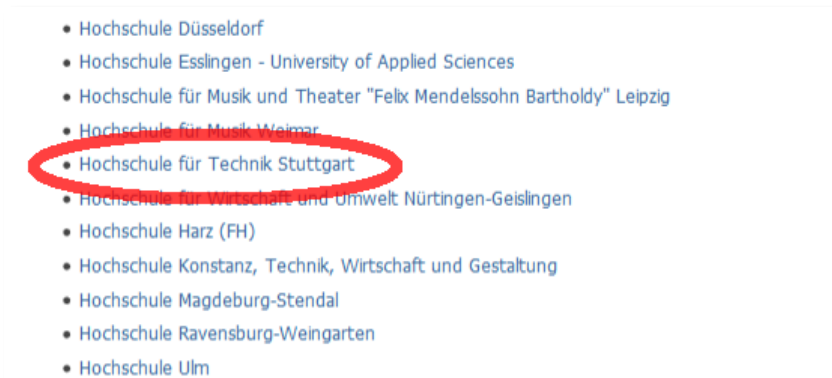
- Hochschule Düsseldorf
- Hochschule Esslingen - University of Applied Sciences
- Hochschule für Musik und Theater "Felix Mendelssohn Bartholdy" Leipzig
- Hochschule für Musik Weimar
- Hochschule für Technik Stuttgart
- Hochschule für Wirtschaft und Umwelt Nürtingen-Geislingen
- Hochschule Harz (FH)
- Hochschule Konstanz, Technik, Wirtschaft und Gestaltung
- Hochschule Magdeburg-Stendal
- Hochschule Ravensburg-Weingarten
- Hochschule Ulm